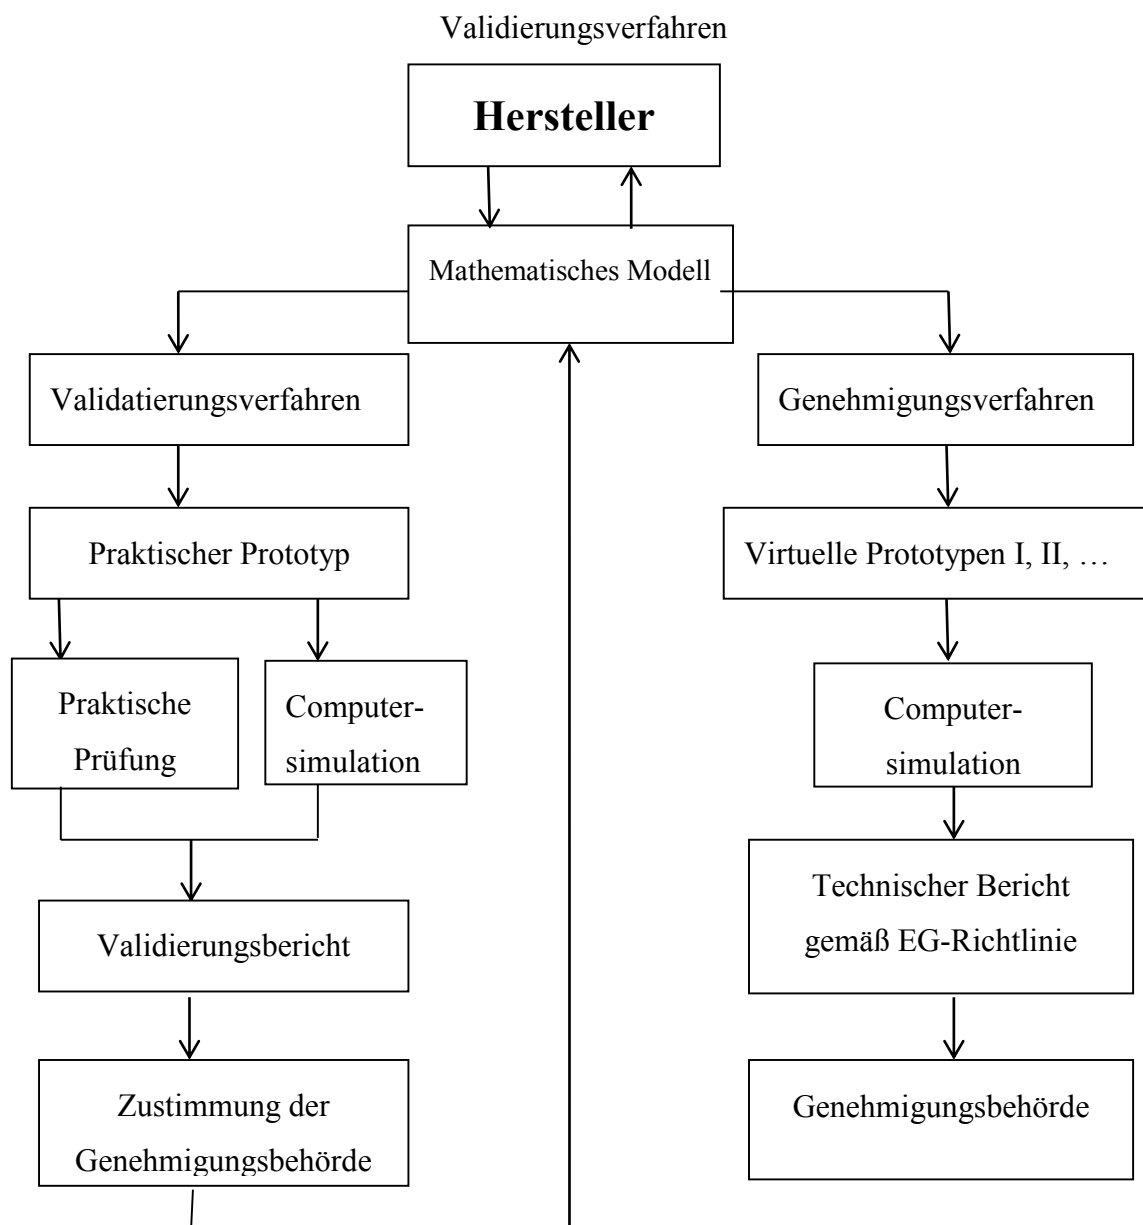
Validierungsverfahren

Hersteller

Mathematisches Modell

Validatierungsverfahren

Praktischer Prototyp

Praktische Prüfung

Computersimulation

Validierungsbericht

Zustimmung der Genehmigungsbehörde

Genehmigungsverfahren

Virtuelle Prototypen I, II, …

Computersimulation

Technischer Bericht gemäß EG-Richtlinie

Genehmigungsbehörde